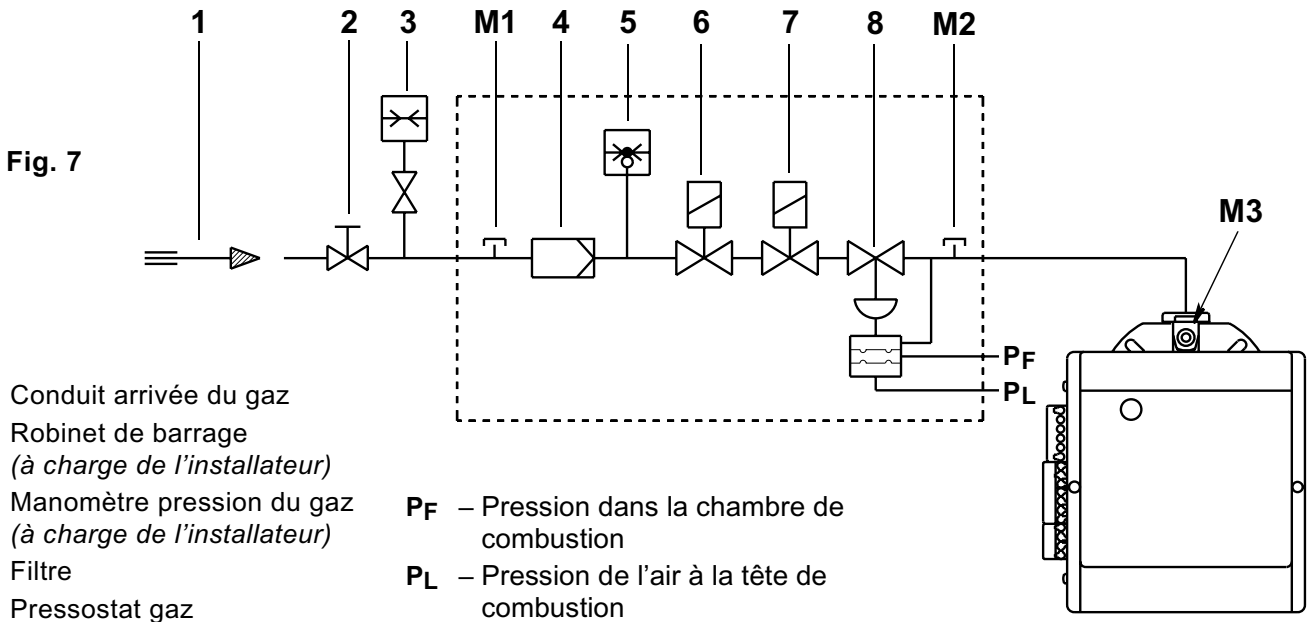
1 2 3 M1 4 5 6 7 8 M2

Fig. 7

M3

$P_F$

$P_L$

Conduit arrivée du gaz

Robinet de barrage
*(à charge de l'installateur)*

Manomètre pression du gaz
*(à charge de l'installateur)*

Filtre

Pressostat gaz

$P_F$ – Pression dans la chambre de combustion

$P_L$ – Pression de l'air à la tête de combustion